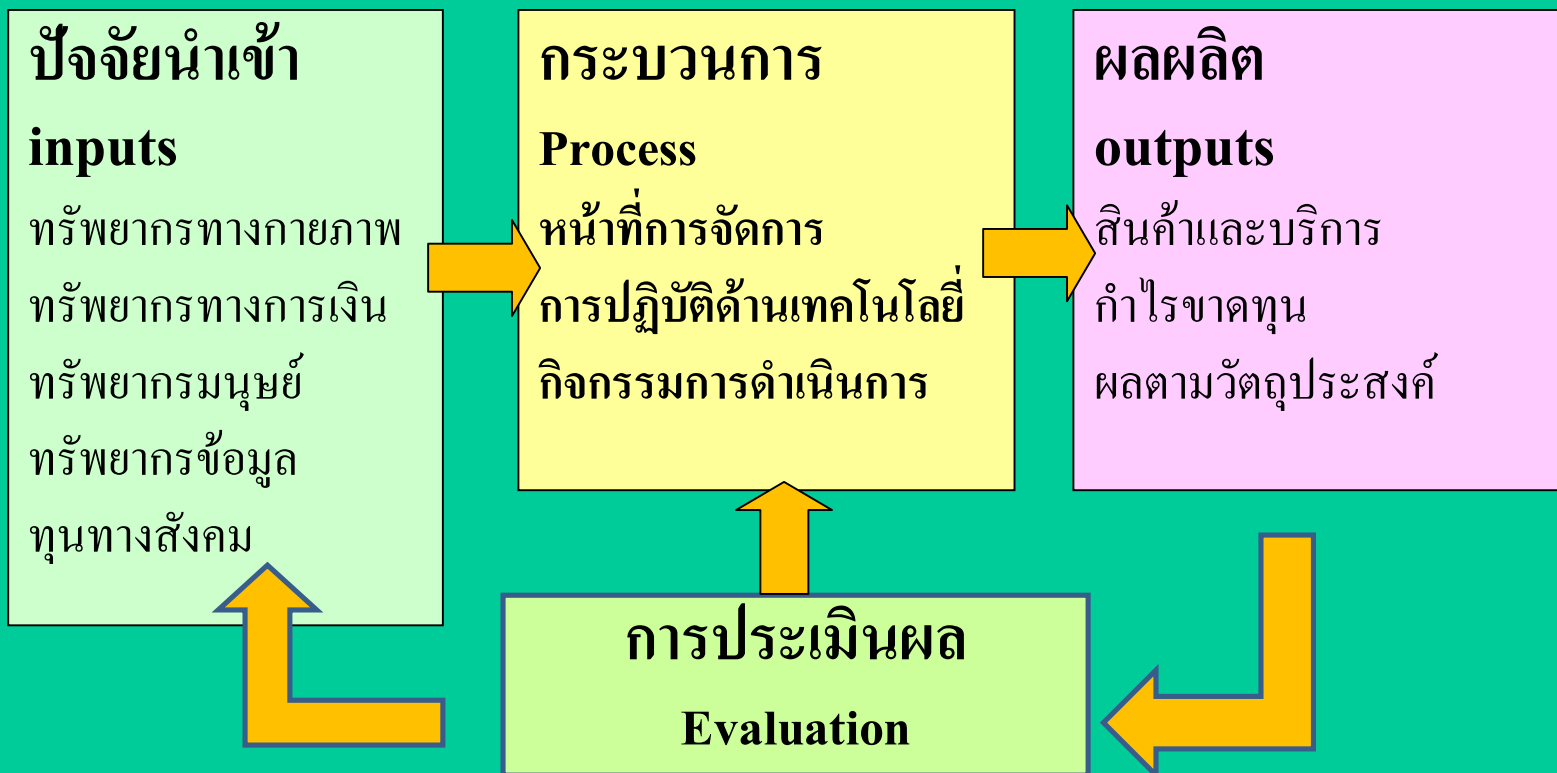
ปัจจัยนำเข้า
inputs
ทรัพยากรทางกายภาพ
ทรัพยากรทางการเงิน
ทรัพยากรมนุษย์
ทรัพยากรข้อมูล
ทุนทางสังคม

กระบวนการ
Process
หน้าที่การจัดการ
การปฏิบัติด้านเทคโนโลยี่
กิจกรรมการดำเนินการ

ผลผลิต
outputs
สินค้าและบริการ
กำไรขาดทุน
ผลตามวัตถุประสงค์

การประเมินผล
Evaluation